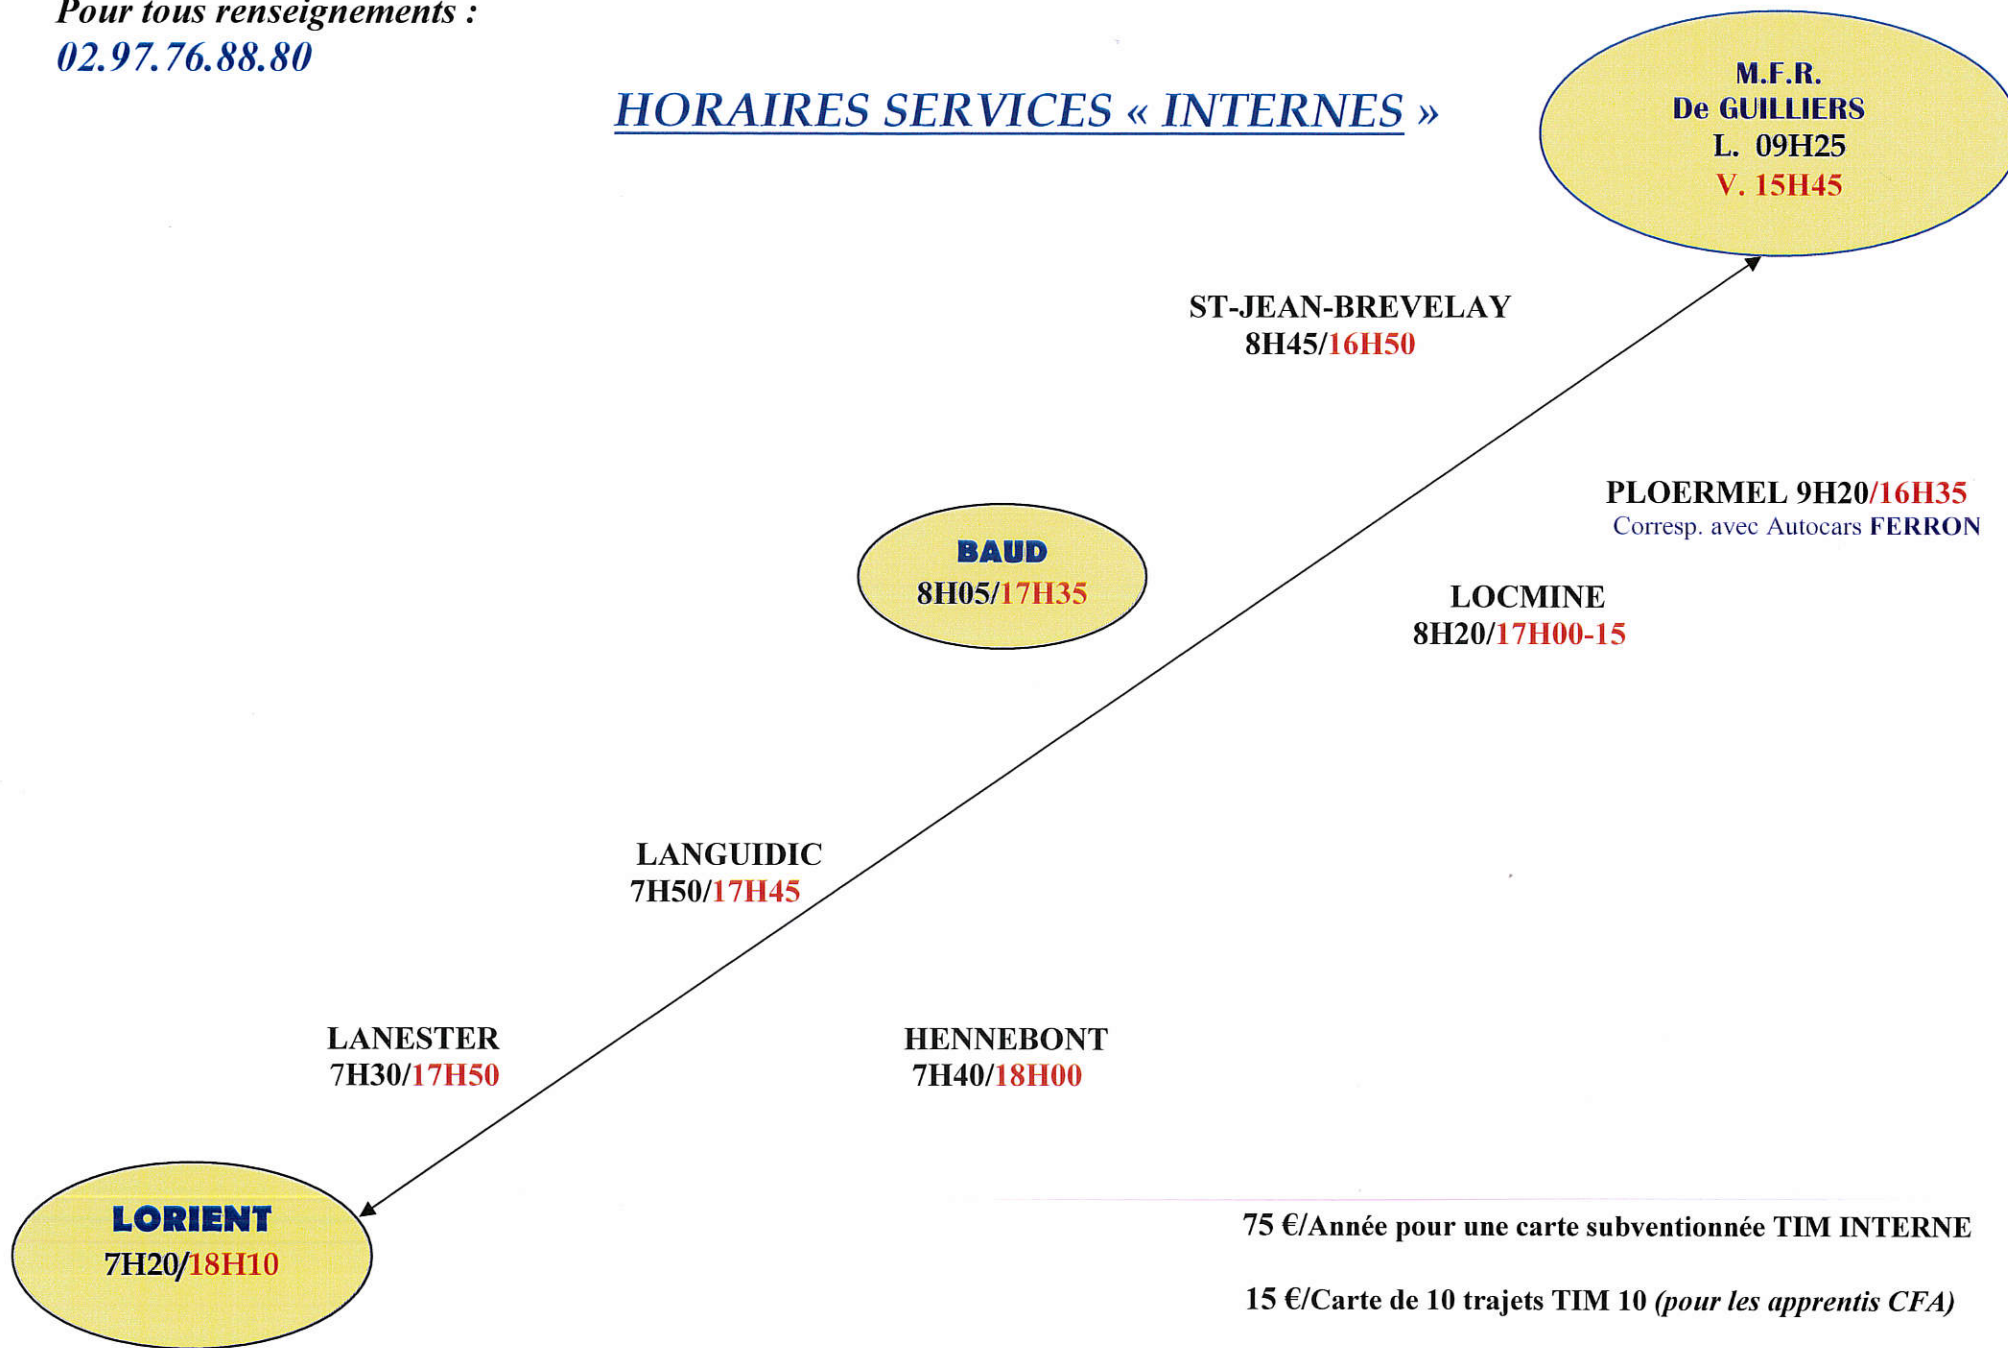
Pour tous renseignements :
02.97.76.88.80

HORAIRES SERVICES « INTERNES »

M.F.R.
De GUILLIERS
L. 09H25
V. 15H45

ST-JEAN-BREVELAY
8H45/16H50

PLOERMEL 9H20/16H35
Corresp. avec Autocars FERRON

BAUD
8H05/17H35

LOCMINE
8H20/17H00-15

LANGUIDIC
7H50/17H45

LANESTER
7H30/17H50

HENNEBONT
7H40/18H00

LORIENT
7H20/18H10

75 €/Année pour une carte subventionnée TIM INTERNE

15 €/Carte de 10 trajets TIM 10 (pour les apprentis CFA)